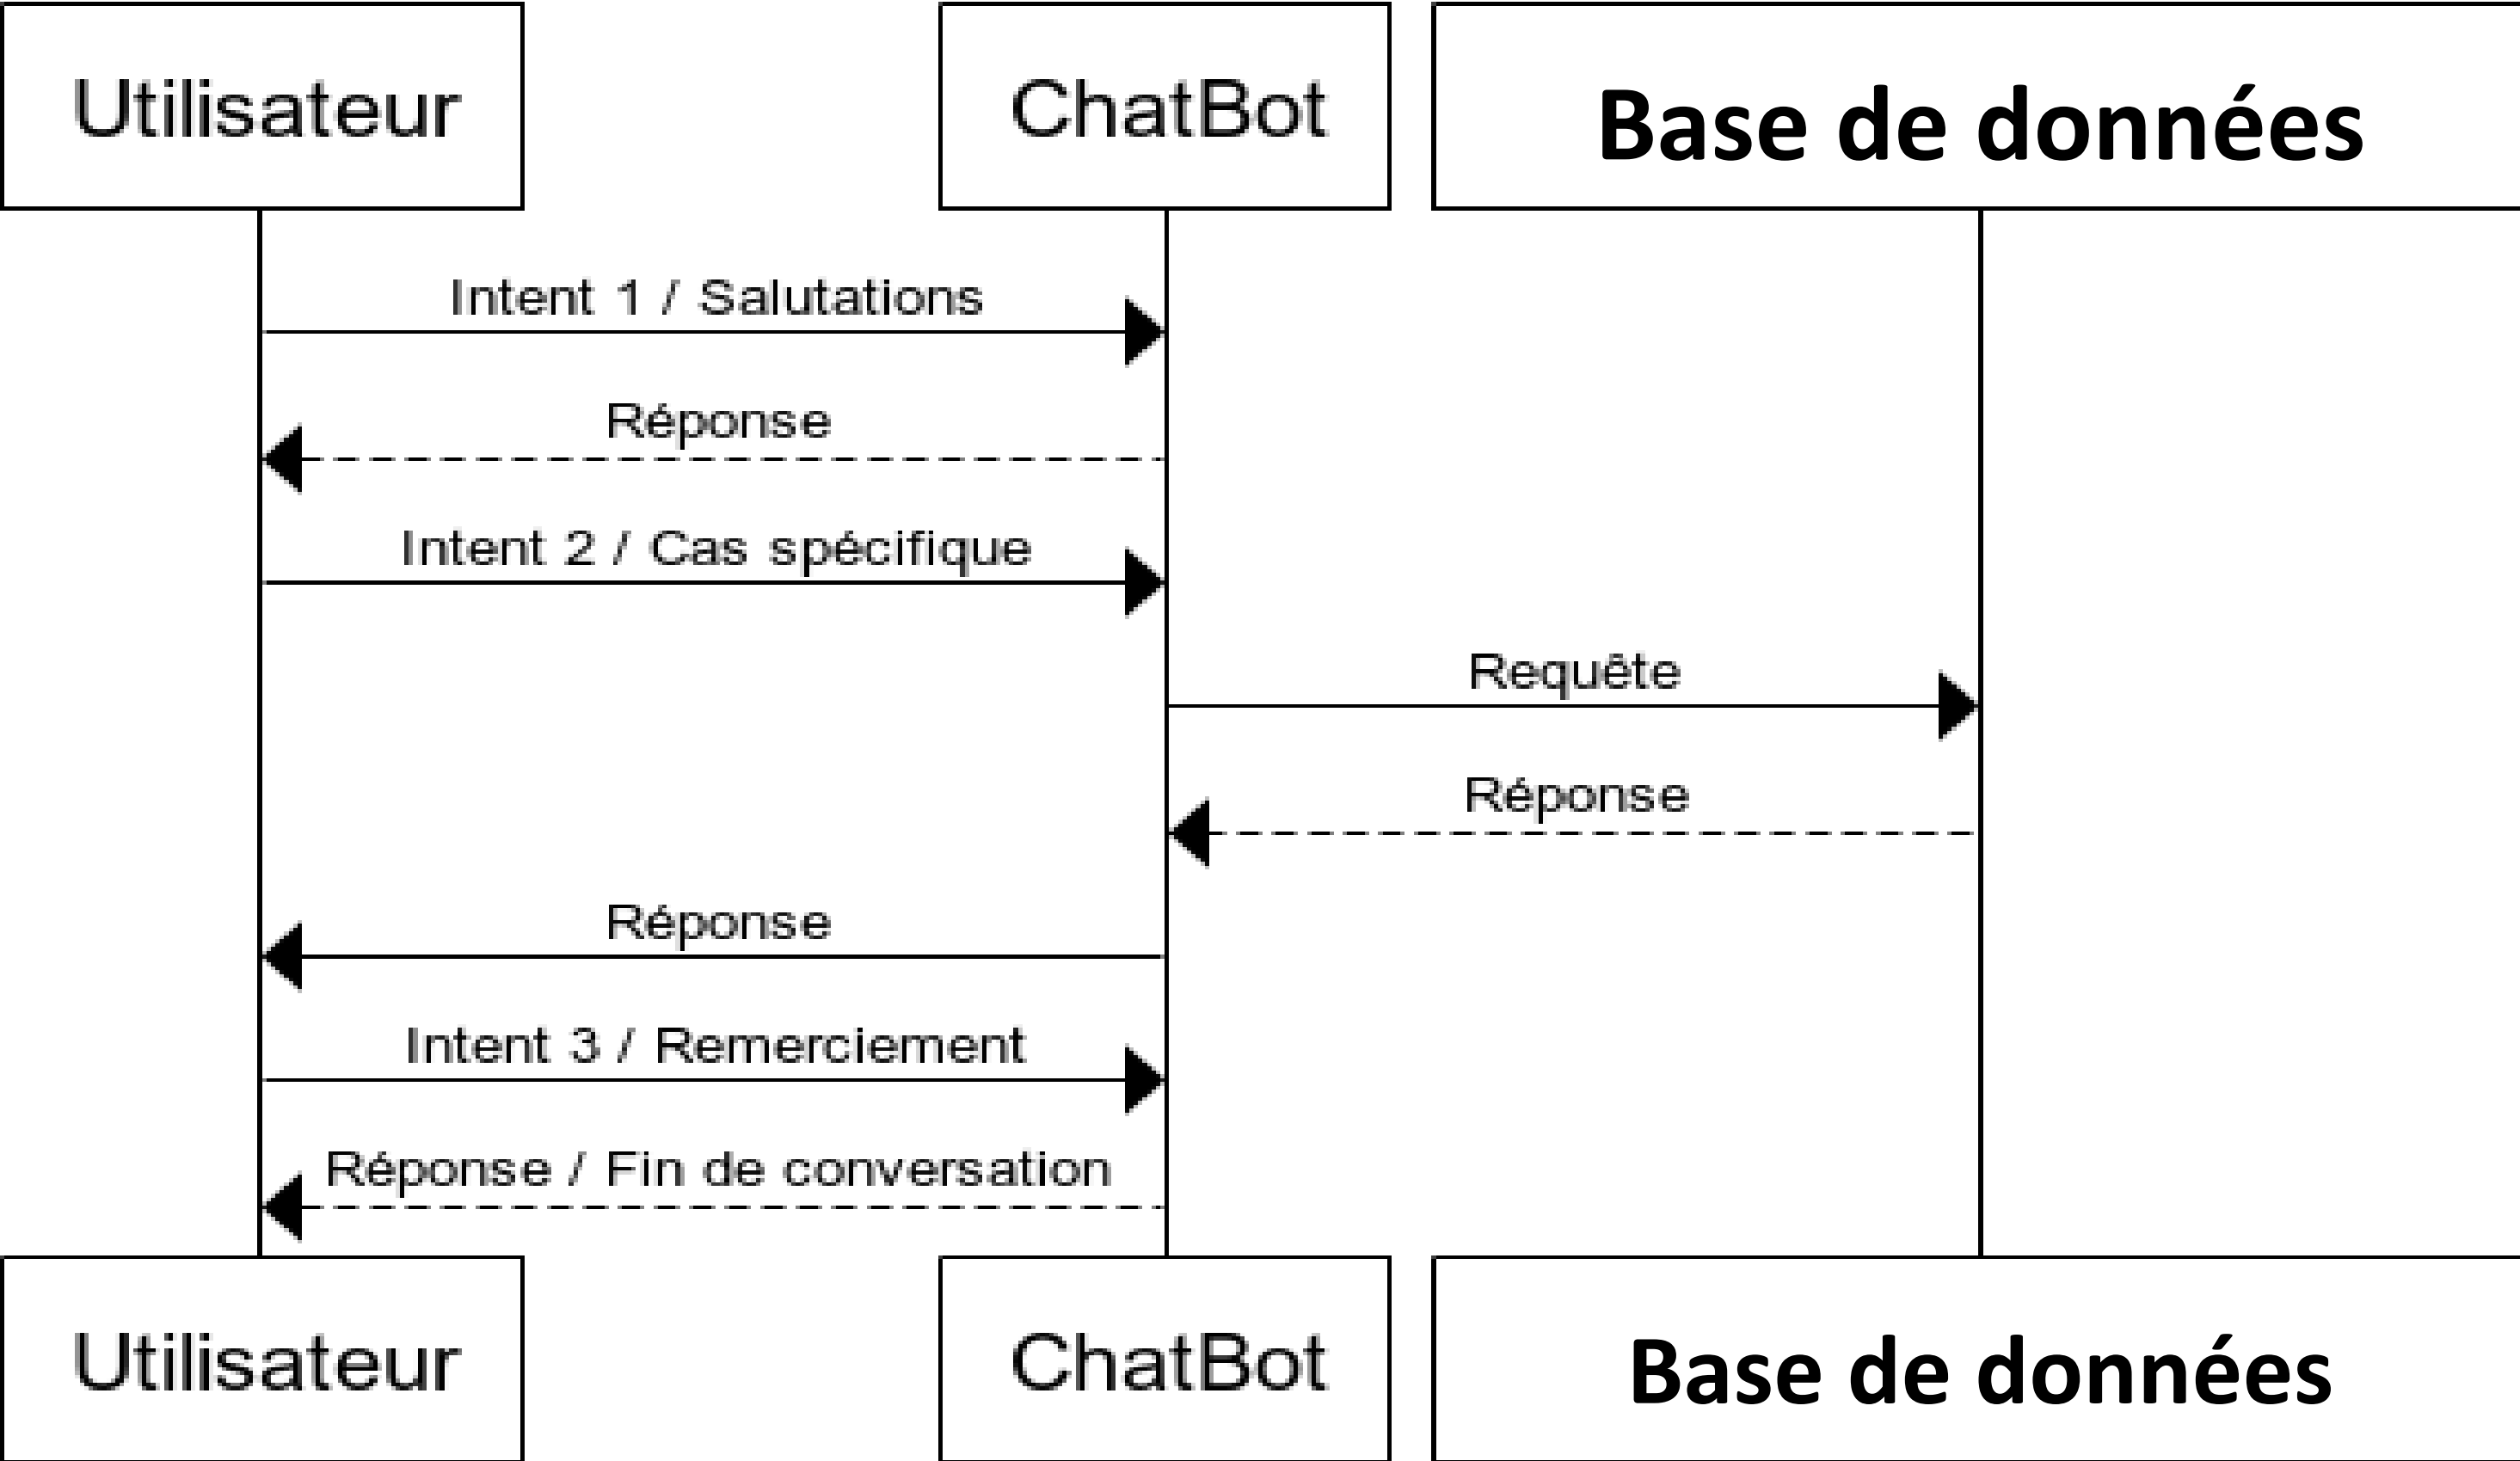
Utilisateur

ChatBot

Base de données

Intent 1 / Salutations

Réponse

Intent 2 / Cas spécifique

Requête

Réponse

Réponse

Intent 3 / Remerciement

Réponse / Fin de conversation

Utilisateur

ChatBot

Base de données